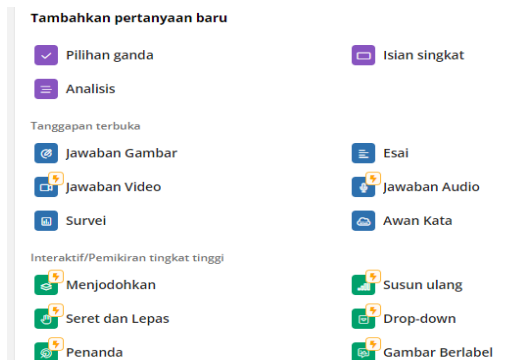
Tambahkan pertanyaan baru

Pilihan ganda
Isian singkat
Analisis

Tanggapan terbuka

Jawaban Gambar
Esai
Jawaban Video
Jawaban Audio
Survei
Awan Kata

Interaktif/Pemikiran tingkat tinggi

Menjodohkan
Susun ulang
Seret dan Lepas
Drop-down
Penanda
Gambar Berlabel